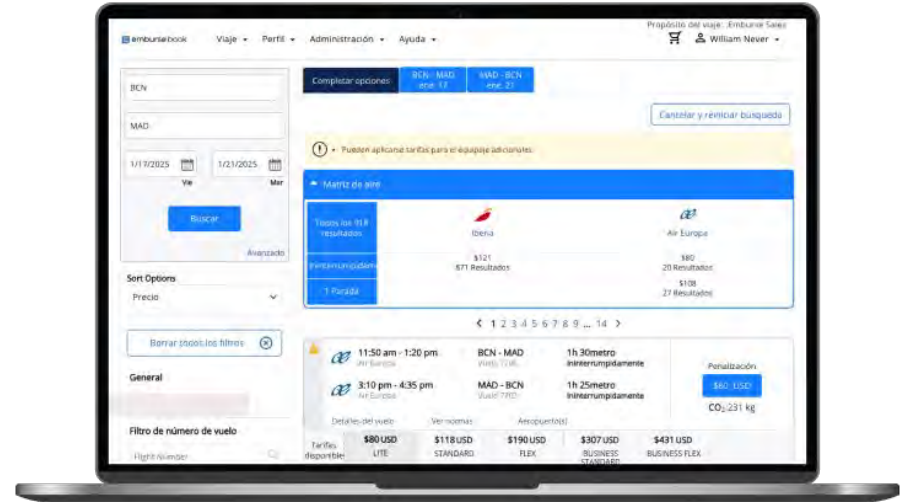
emburse book Viaje ▾ Perfil ▾ Administración ▾ Ayuda ▾

Propósito del viaje: Emburse Sales

William Never ▾

BCN

MAD

1/17/2025 Vie

1/21/2025 Mar

Buscar

Avanzado

Sort Options

Precio

Borrar todos los filtros

General

Filtro de número de vuelo

Flight Number

Completar opciones

BCN - MAD ene. 17

MAD - BCN ene. 21

Cancelar y reiniciar búsqueda

Pueden aplicarse tarifas para el equipaje adicionales.

Matriz de aire

Todos los 918 resultados

Iberia

Air Europa

Ininterrumpidamente

\$121 871 Resultados

\$80 20 Resultados

1 Parada

\$108 27 Resultados

1 2 3 4 5 6 7 8 9 ... 14

11:50 am - 1:20 pm Air Europa

BCN - MAD Vuelo 1145

1h 30metro Ininterrumpidamente

3:10 pm - 4:35 pm Air Europa

MAD - BCN Vuelo 1160

1h 25metro Ininterrumpidamente

Penalización

\$80 USD

$CO_2$ 231 kg

Detalles del vuelo Ver normas Aeropuerto(s)

Tarifas disponibles

| \$80 USD | \$118 USD | \$190 USD | \$307 USD | \$431 USD |
|---|---|---|---|---|
| LITE | STANDARD | FLEX | BUSINESS STANDARD | BUSINESS FLEX |